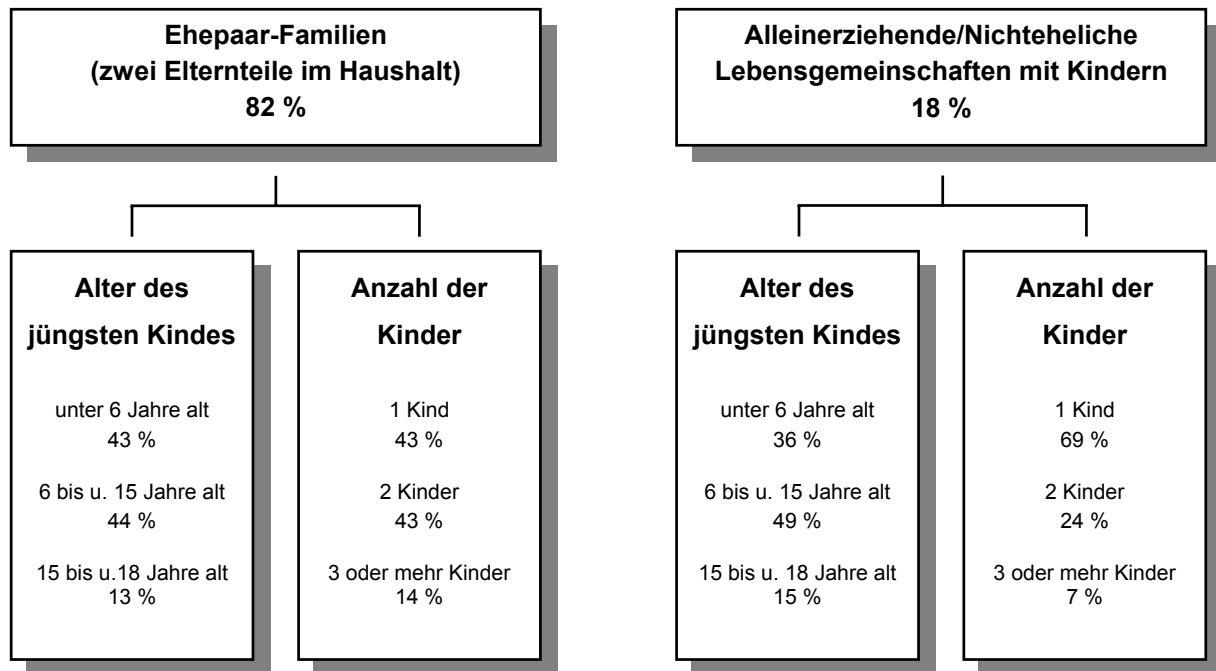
Ehepaar-Familien
(zwei Elternteile im Haushalt)
82 %

Alter des jüngsten Kindes

unter 6 Jahre alt
43 %

6 bis u. 15 Jahre alt
44 %

15 bis u.18 Jahre alt
13 %

Anzahl der Kinder

1 Kind
43 %

2 Kinder
43 %

3 oder mehr Kinder
14 %

Alleinerziehende/Nichteheliche Lebensgemeinschaften mit Kindern
18 %

Alter des jüngsten Kindes

unter 6 Jahre alt
36 %

6 bis u. 15 Jahre alt
49 %

15 bis u. 18 Jahre alt
15 %

Anzahl der Kinder

1 Kind
69 %

2 Kinder
24 %

3 oder mehr Kinder
7 %